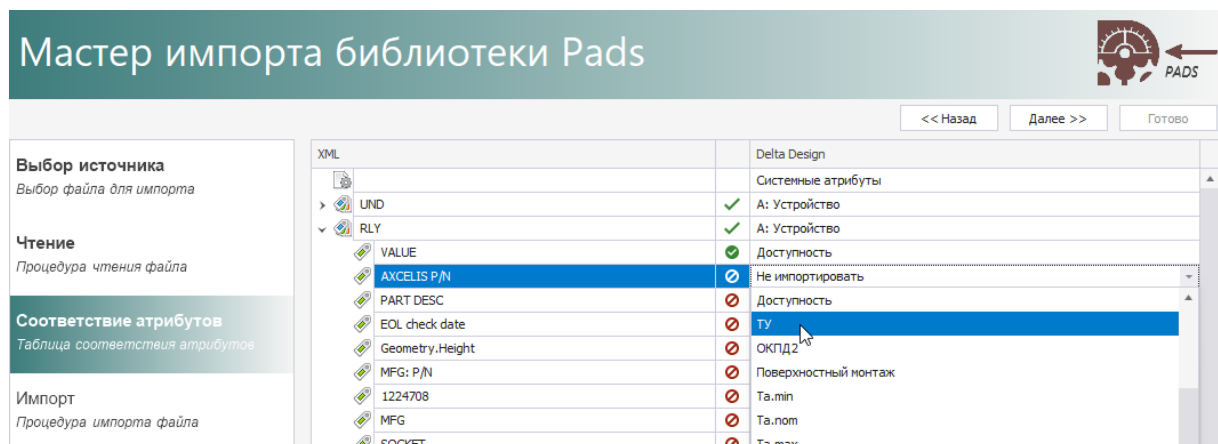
Мастер импорта библиотеки Pads

PADS

<< Назад

Далее >>

Готово

Выбор источника
Выбор файла для импорта

Чтение
Процедура чтения файла

Соответствие атрибутов
Таблица соответствия атрибутов

Импорт
Процедура импорта файла

| XML | | Delta Design |
|---|---|---|
| | | Системные атрибуты |
| UND | ✓ | А: Устройство |
| RLY | ✓ | А: Устройство |
| VALUE | ✓ | Доступность |
| AXCELIS P/N | ⊘ | Не импортировать |
| PART DESC | ⊘ | Доступность |
| EOL check date | ⊘ | ТУ |
| Geometry.Height | ⊘ | ОКПД2 |
| MFG: P/N | ⊘ | Поверхностный монтаж |
| 1224708 | ⊘ | Ta.min |
| MFG | ⊘ | Ta.nom |
| SOCKET | ⊘ | Ta.max |